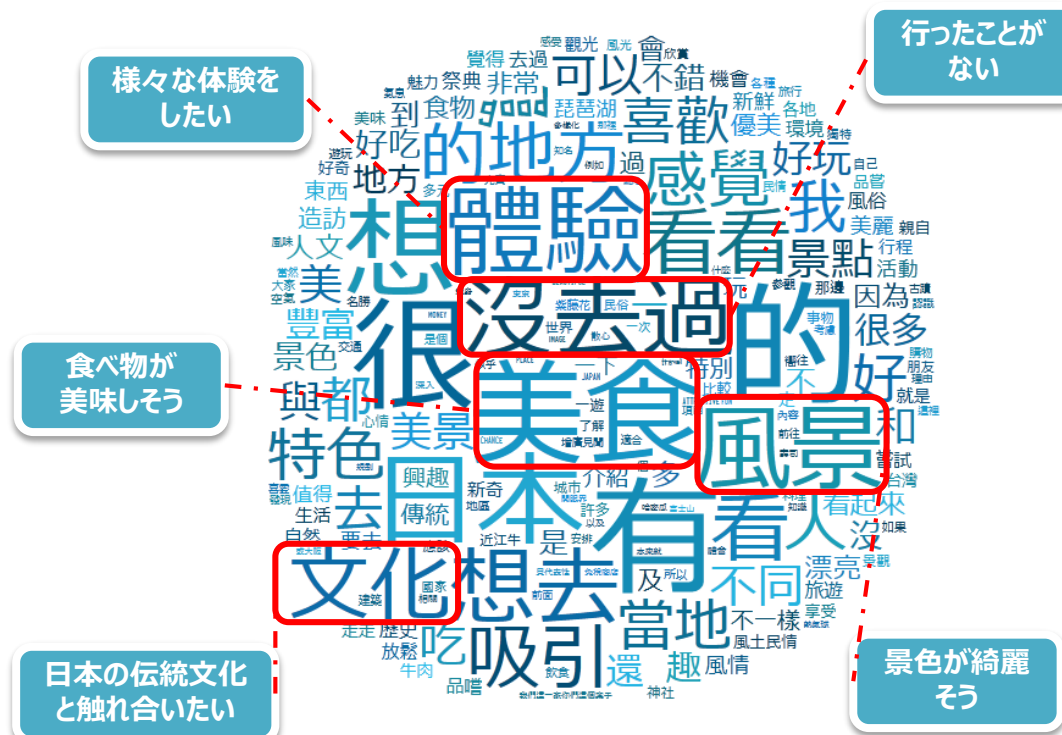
様々な体験をしたい

行ったことがない

食べ物が美味しそう

日本の伝統文化と触れ合いたい

景色が綺麗そう

體驗
沒去過
美食
風景
文化
很
想
的
日本
有
看看
的地方
喜歡
感覺
可以
不錯
好玩
我
景點
特色
去
想去
吸引
當地
看
不同
興趣
傳統
美景
都
美
與
豐富
景色
人文
造訪
東西
地方
好吃
到
食物
good
非常
琵琶湖
機會
新鮮
優美
環境
各地
覺得
去過
觀光
會
欣賞
祭典
魅力
美味
好奇
風俗
美麗
行程
活動
因為
很多
好
和
來
看起來
沒
嘗試
台灣
漂亮
旅遊
享受
不一樣
風土民情
風情
神社
趣
還
吃
及
所以
是
許多
介紹
城市
新奇
地區
近江牛
歷史
自然
生活
值得
放鬆
牛肉
品嚐
飲食
走走
建築
國家
特別
比較
一遊
了解
增廣見聞
適合
世界
一次
紫藤花
民俗
前往
朋友
就是
購物
事物
那邊
親自
自己
古蹟
品嘗
各種
旅行
名勝
交通
心情
一下
多
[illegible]